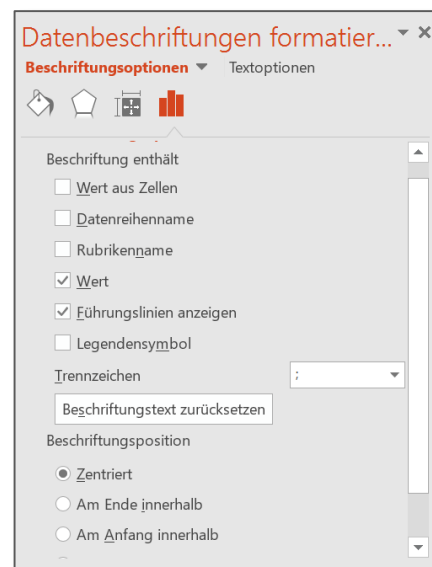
Datenbeschriftungen formatier...

Beschriftungsoptionen ▾ Textoptionen

Beschriftung enthält

Wert aus Zellen

Datenreihenname

Rubrikenname

Wert

Führungslinien anzeigen

Legendensymbol

Trennzeichen ;

Beschriftungstext zurücksetzen

Beschriftungsposition

Zentriert

Am Ende innerhalb

Am Anfang innerhalb